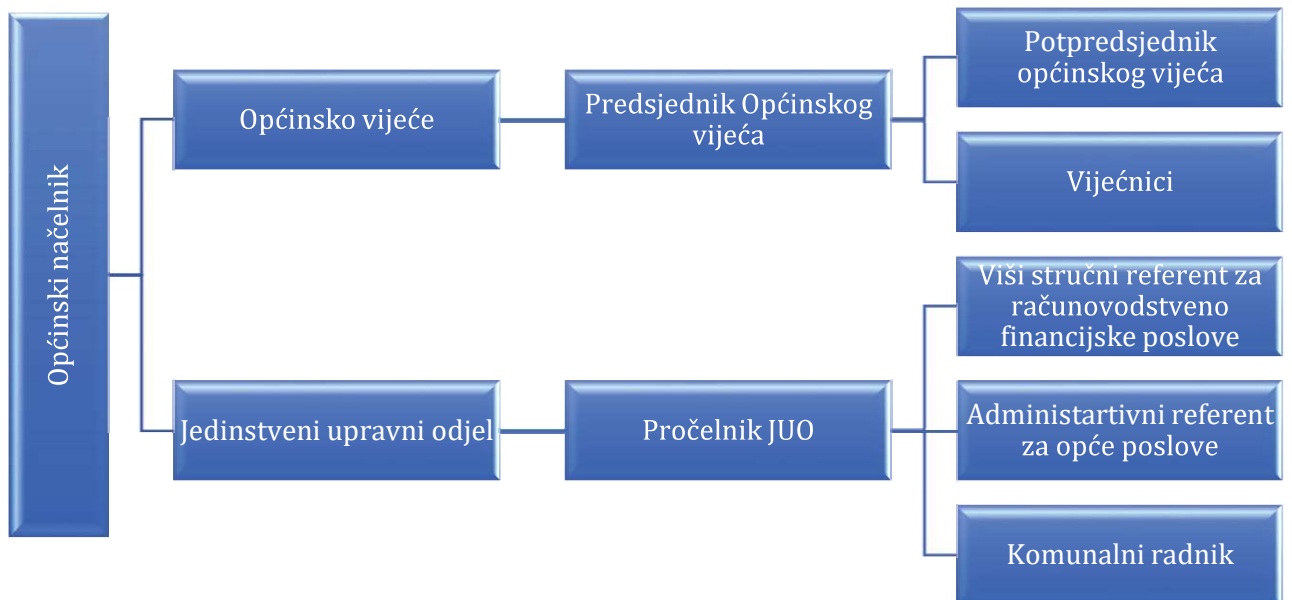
Općinski načelnik

Općinsko vijeće

Predsjednik Općinskog vijeća

Potpredsjednik općinskog vijeća

Vijećnici

Jedinstveni upravni odjel

Pročelnik JUO

Viši stručni referent za računovodstveno financijske poslove

Administartivni referent za opće poslove

Komunalni radnik